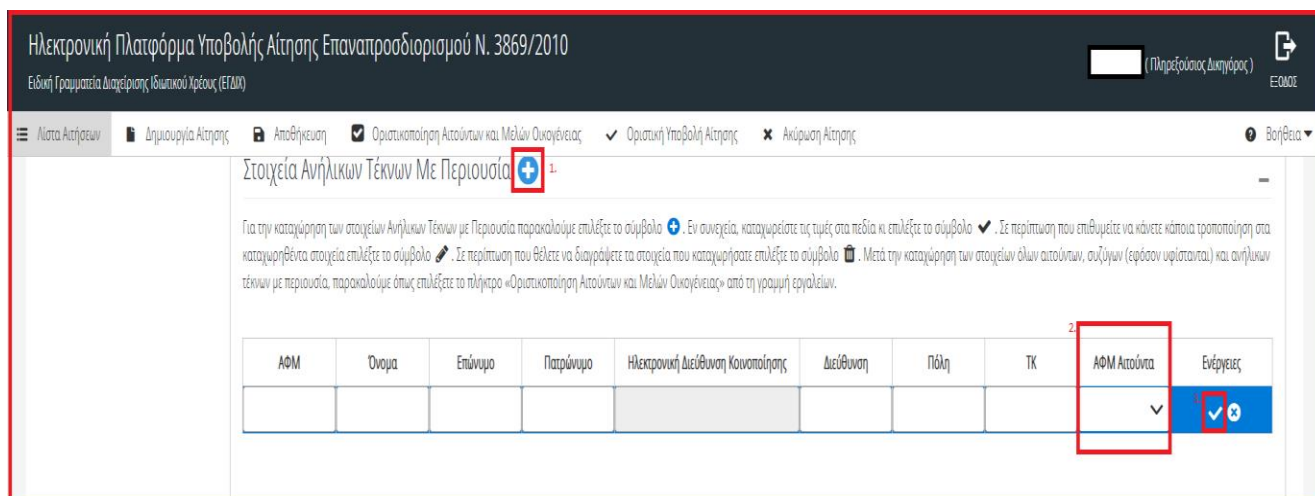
Ηλεκτρονική Πλατφόρμα Υποβολής Αίτησης Επαναπροσδιορισμού Ν. 3869/2010
Ειδική Γραμματεία Διαχείρισης Ιδιωτικού Χρέους (ΕΓΔΙΧ)

( Πληρεξούσιος Δικηγόρος )

ΕΞΟΔΟΣ

Λίστα Αιτήσεων | Δημιουργία Αίτησης | Αποθήκευση | Οριστικοποίηση Αιτούντων και Μελών Οικογένειας | Οριστική Υποβολή Αίτησης | Ακύρωση Αίτησης | Βοήθεια

Στοιχεία Ανήλικων Τέκνων Με Περιουσία 1.

Για την καταχώρηση των στοιχείων Ανήλικων Τέκνων με Περιουσία παρακαλούμε επιλέξτε το σύμβολο . Εν συνεχεία, καταχωρείστε τις τιμές στα πεδία κι επιλέξτε το σύμβολο ✔. Σε περίπτωση που επιθυμείτε να κάνετε κάποια τροποποίηση στα καταχωρηθέντα στοιχεία επιλέξτε το σύμβολο . Σε περίπτωση που θέλετε να διαγράψετε τα στοιχεία που καταχωρήσατε επιλέξτε το σύμβολο . Μετά την καταχώρηση των στοιχείων όλων αιτούντων, συζύγων (εφόσον υφίστανται) και ανήλικων τέκνων με περιουσία, παρακαλούμε όπως επιλέξετε το πλήκτρο «Οριστικοποίηση Αιτούντων και Μελών Οικογένειας» από τη γραμμή εργαλείων.

2.

| ΑΦΜ | Όνομα | Επώνυμο | Πατρώνυμο | Ηλεκτρονική Διεύθυνση Κοινοποίησης | Διεύθυνση | Πόλη | ΤΚ | ΑΦΜ Αιτούντα | Ενέργειες |
|---|---|---|---|---|---|---|---|---|---|
| | | | | | | | | | 3. |